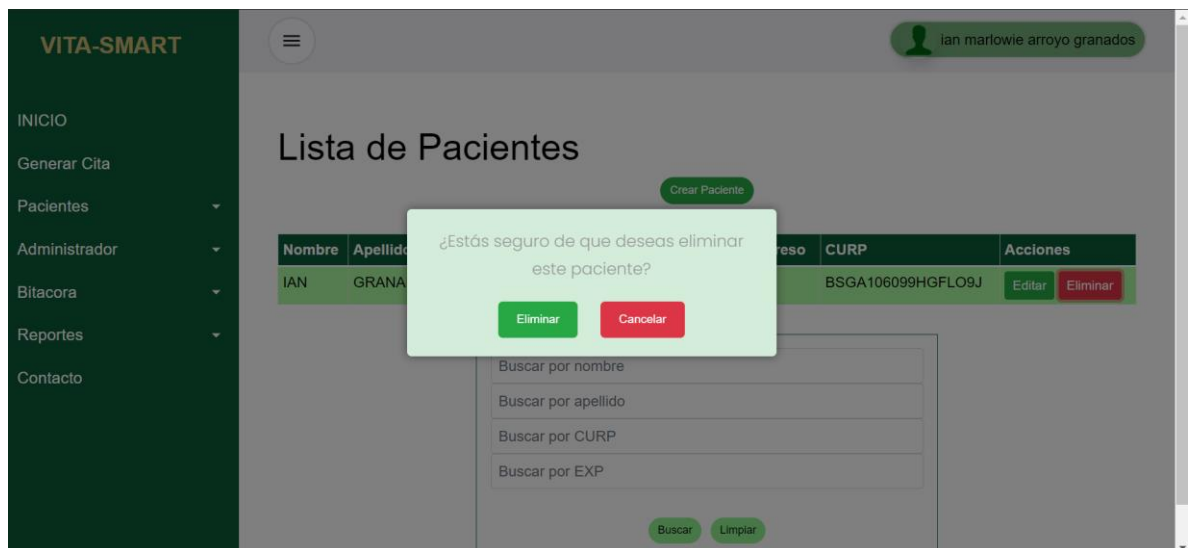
VITA-SMART

≡

ian marlowie arroyo granados

INICIO

Generar Cita

Pacientes

Administrador

Bitacora

Reportes

Contacto

Lista de Pacientes

Crear Paciente

| Nombre | Apellid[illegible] | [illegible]reso | CURP | Acciones |
|---|---|---|---|---|
| IAN | GRANA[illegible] | | BSGA106099HGFLO9J | Editar Eliminar |

¿Estás seguro de que deseas eliminar este paciente?

Eliminar Cancelar

Buscar por nombre

Buscar por apellido

Buscar por CURP

Buscar por EXP

Buscar Limpiar